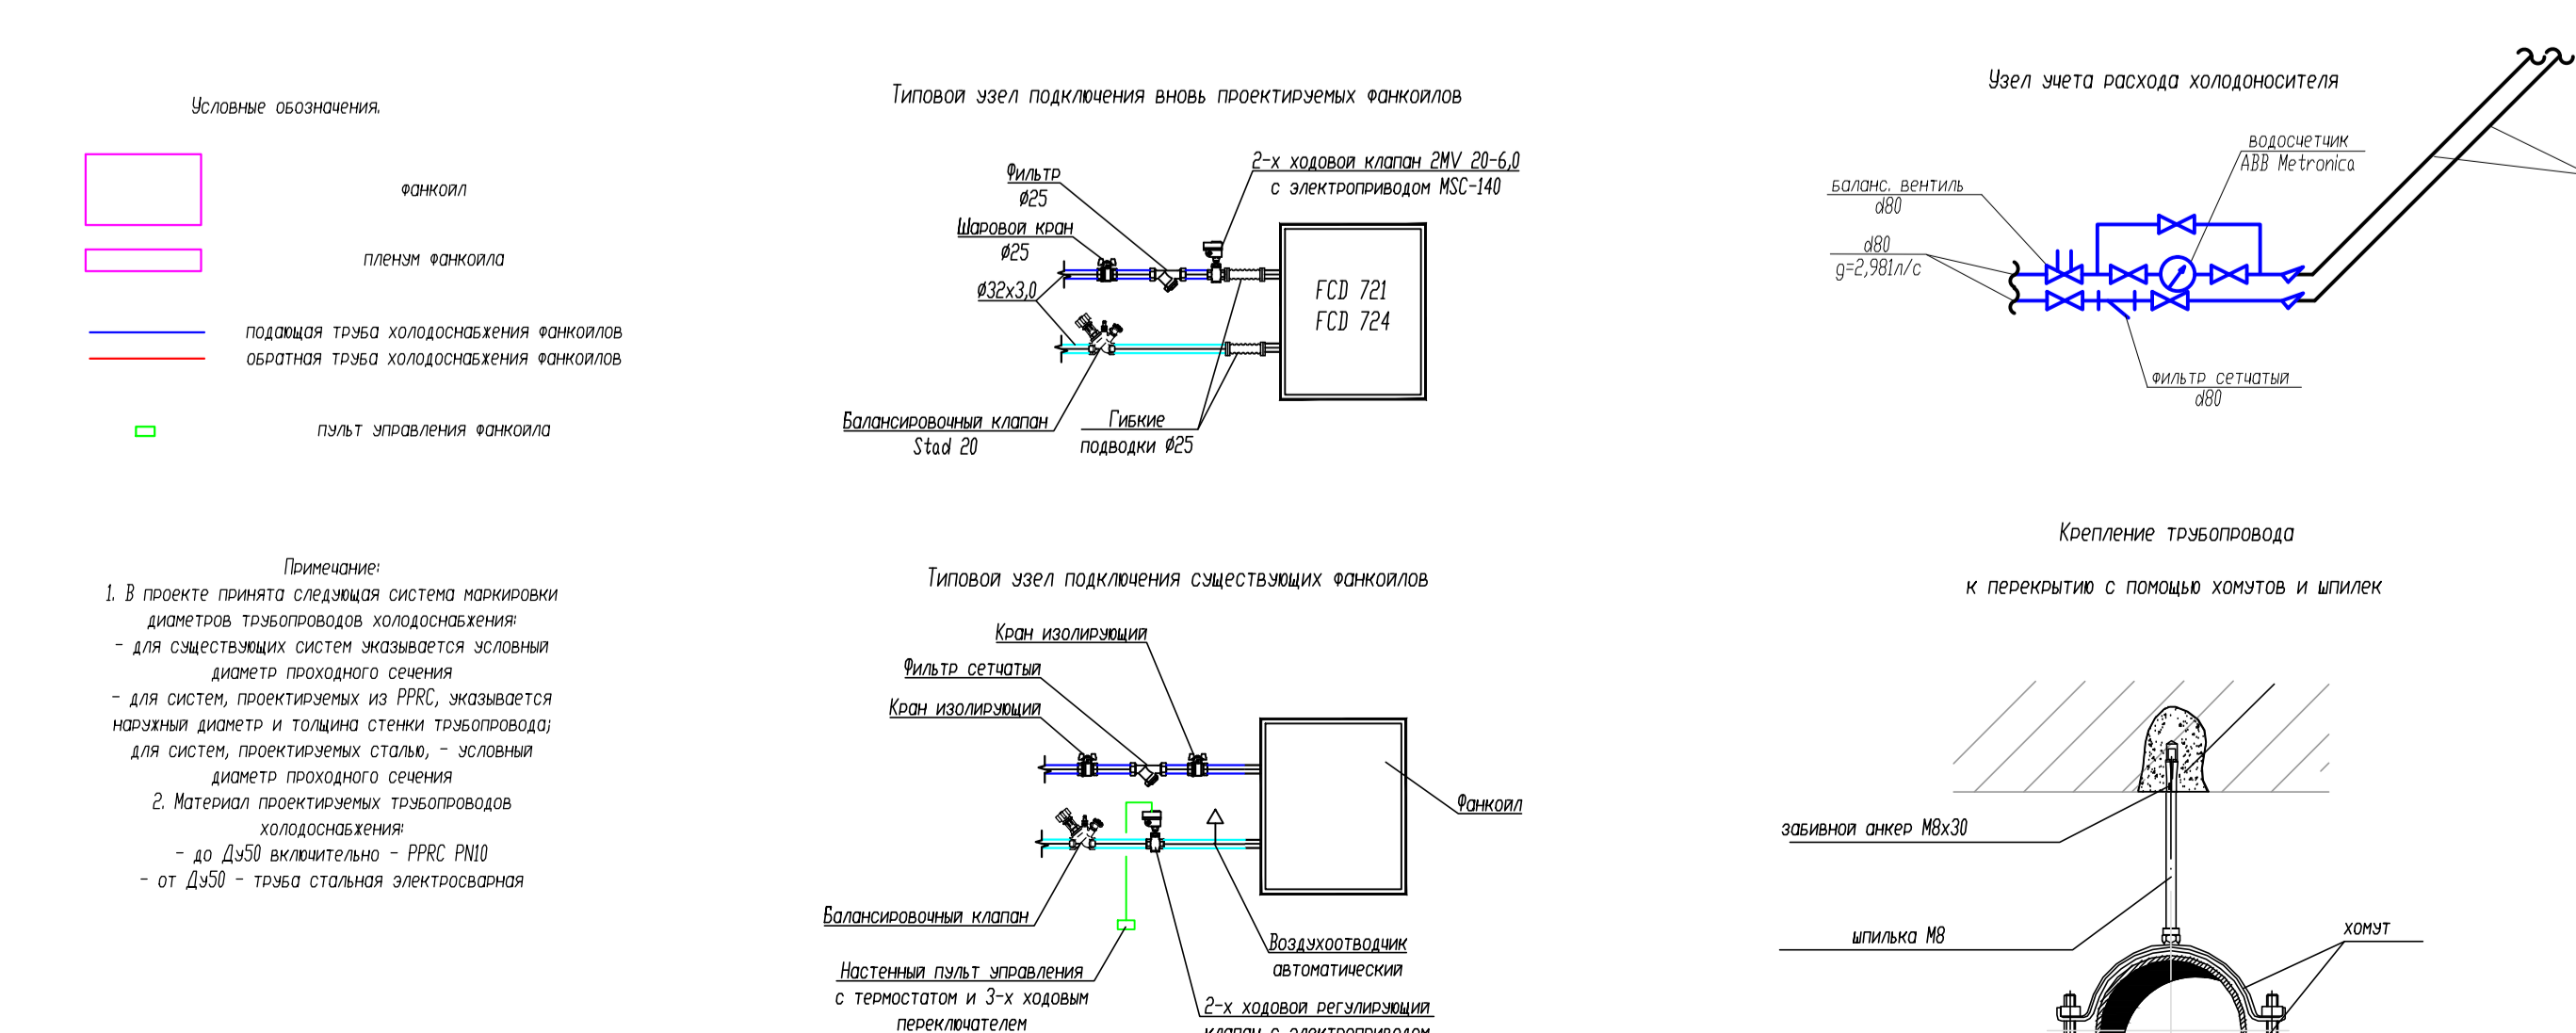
Условные обозначения.

фанкойл

пленум фанкойла

подающая труба холодоснабжения фанкойлов
обратная труба холодоснабжения фанкойлов

пульт управления фанкойла

Примечание:
1. В проекте принята следующая система маркировки диаметров трубопроводов холодоснабжения:
- для существующих систем указывается условный диаметр проходного сечения
- для систем, проектируемых из PPRC, указывается наружный диаметр и толщина стенки трубопровода;
для систем, проектируемых сталью, - условный диаметр проходного сечения
2. Материал проектируемых трубопроводов холодоснабжения:
- до Ду50 включительно - PPRC PN10
- от Ду50 - труба стальная электросварная

Типовой узел подключения вновь проектируемых фанкойлов

Фильтр
Ø25
Шаровой кран
Ø25
Ø32x3,0
2-х ходовой клапан 2MV 20-6,0
с электроприводом MSC-140
FCD 721
FCD 724
Балансировочный клапан
Stad 20
Гибкие
подводки Ø25

Типовой узел подключения существующих фанкойлов

Кран изолирующий
Фильтр сетчатый
Кран изолирующий
Фанкойл
Балансировочный клапан
Воздухоотводчик
автоматический
Настенный пульт управления
с термостатом и 3-х ходовым
переключателем
2-х ходовой регулирующий
клапан с электроприводом

Узел учета расхода холодоносителя

водосчетчик
ABB Metronica
баланс. вентиль
d80
d80
g=2,981л/с
фильтр сетчатый
d80

Крепление трубопровода
к перекрытию с помощью хомутов и шпилек

забивной анкер M8x30
шпилька M8
хомут